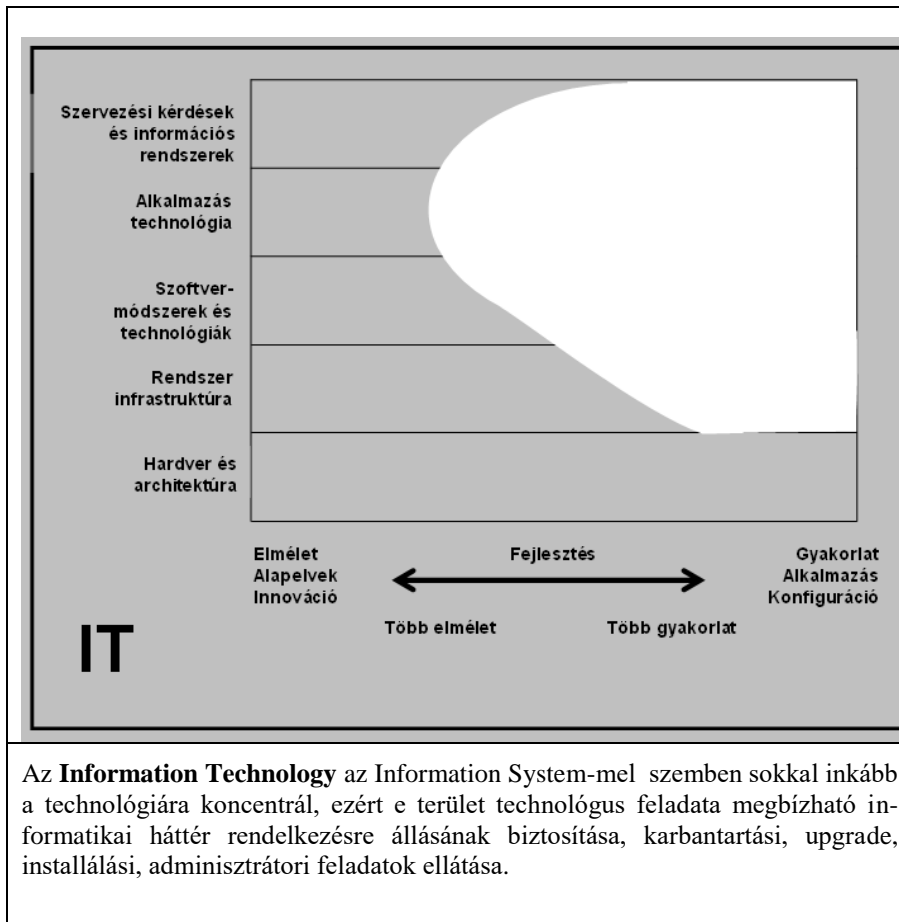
Szervezési kérdések és információs rendszerek

Alkalmazás technológia

Szoftver-módszerek és technológiák

Rendszer infrastruktúra

Hardver és architektúra

Elmélet
Alapelvek
Innováció

Fejlesztés

Gyakorlat
Alkalmazás
Konfiguráció

Több elmélet

Több gyakorlat

IT

Az **Information Technology** az Information System-mel szemben sokkal inkább a technológiára koncentrál, ezért e terület technológus feladata megbízható informatikai háttér rendelkezésre állásának biztosítása, karbantartási, upgrade, installálási, adminisztrátori feladatok ellátása.